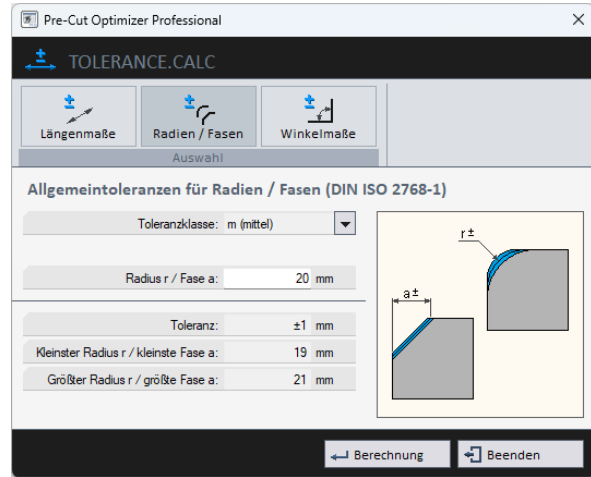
Pre-Cut Optimizer Professional

TOLERANCE.CALC

Längenmaße
Radien / Fasen
Winkelmaße
Auswahl

Allgemeintoleranzen für Radien / Fasen (DIN ISO 2768-1)

Toleranzklasse: m (mittel)

Radius r / Fase a: 20 mm

Toleranz: ±1 mm
Kleinster Radius r / kleinste Fase a: 19 mm
Größter Radius r / größte Fase a: 21 mm

r ±
a ±

Berechnung
Beenden